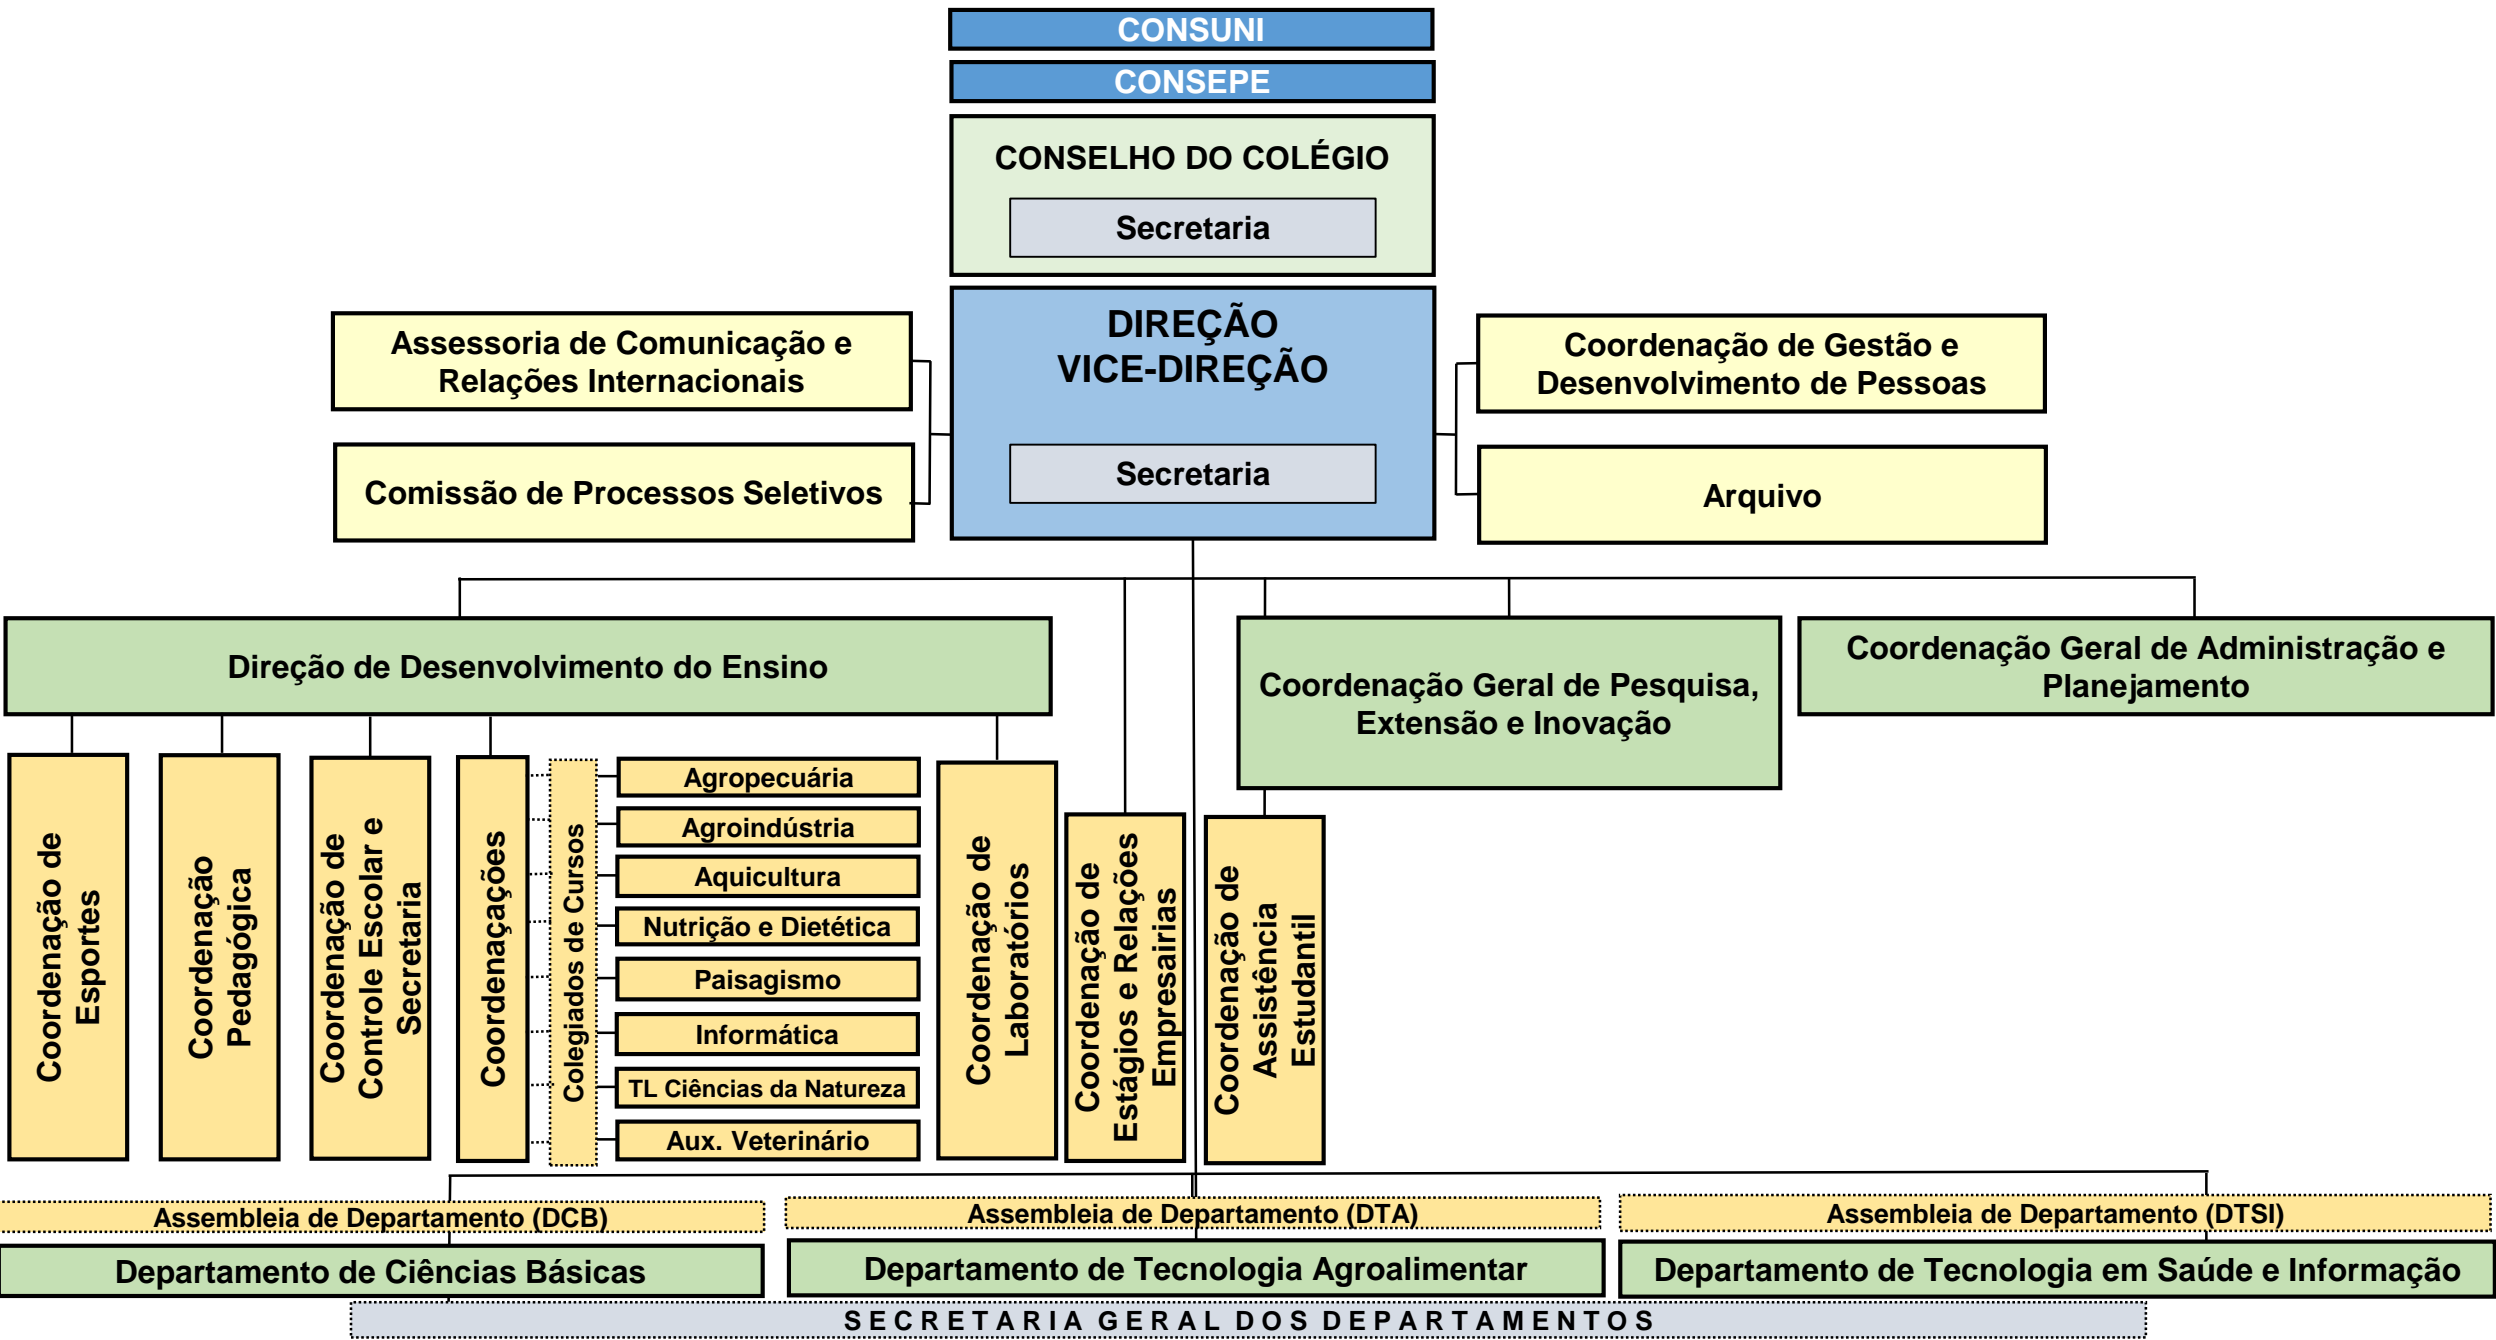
CONSUNI

CONSEPE

CONSELHO DO COLÉGIO

Secretaria

Assessoria de Comunicação e Relações Internacionais

Comissão de Processos Seletivos

DIREÇÃO
VICE-DIREÇÃO

Secretaria

Coordenação de Gestão e Desenvolvimento de Pessoas

Arquivo

Direção de Desenvolvimento do Ensino

Coordenação Geral de Pesquisa, Extensão e Inovação

Coordenação Geral de Administração e Planejamento

Coordenação de Esportes

Coordenação Pedagógica

Coordenação de Controle Escolar e Secretaria

Coordenações

Colegiados de Cursos

Agropecuária

Agroindústria

Aquicultura

Nutrição e Dietética

Paisagismo

Informática

TL Ciências da Natureza

Aux. Veterinário

Coordenação de Laboratórios

Coordenação de Estágios e Relações Empresairias

Coordenação de Assistência Estudantil

Assembleia de Departamento (DCB)

Assembleia de Departamento (DTA)

Assembleia de Departamento (DTSI)

Departamento de Ciências Básicas

Departamento de Tecnologia Agroalimentar

Departamento de Tecnologia em Saúde e Informação

SECRETARIA GERAL DOS DEPARTAMENTOS